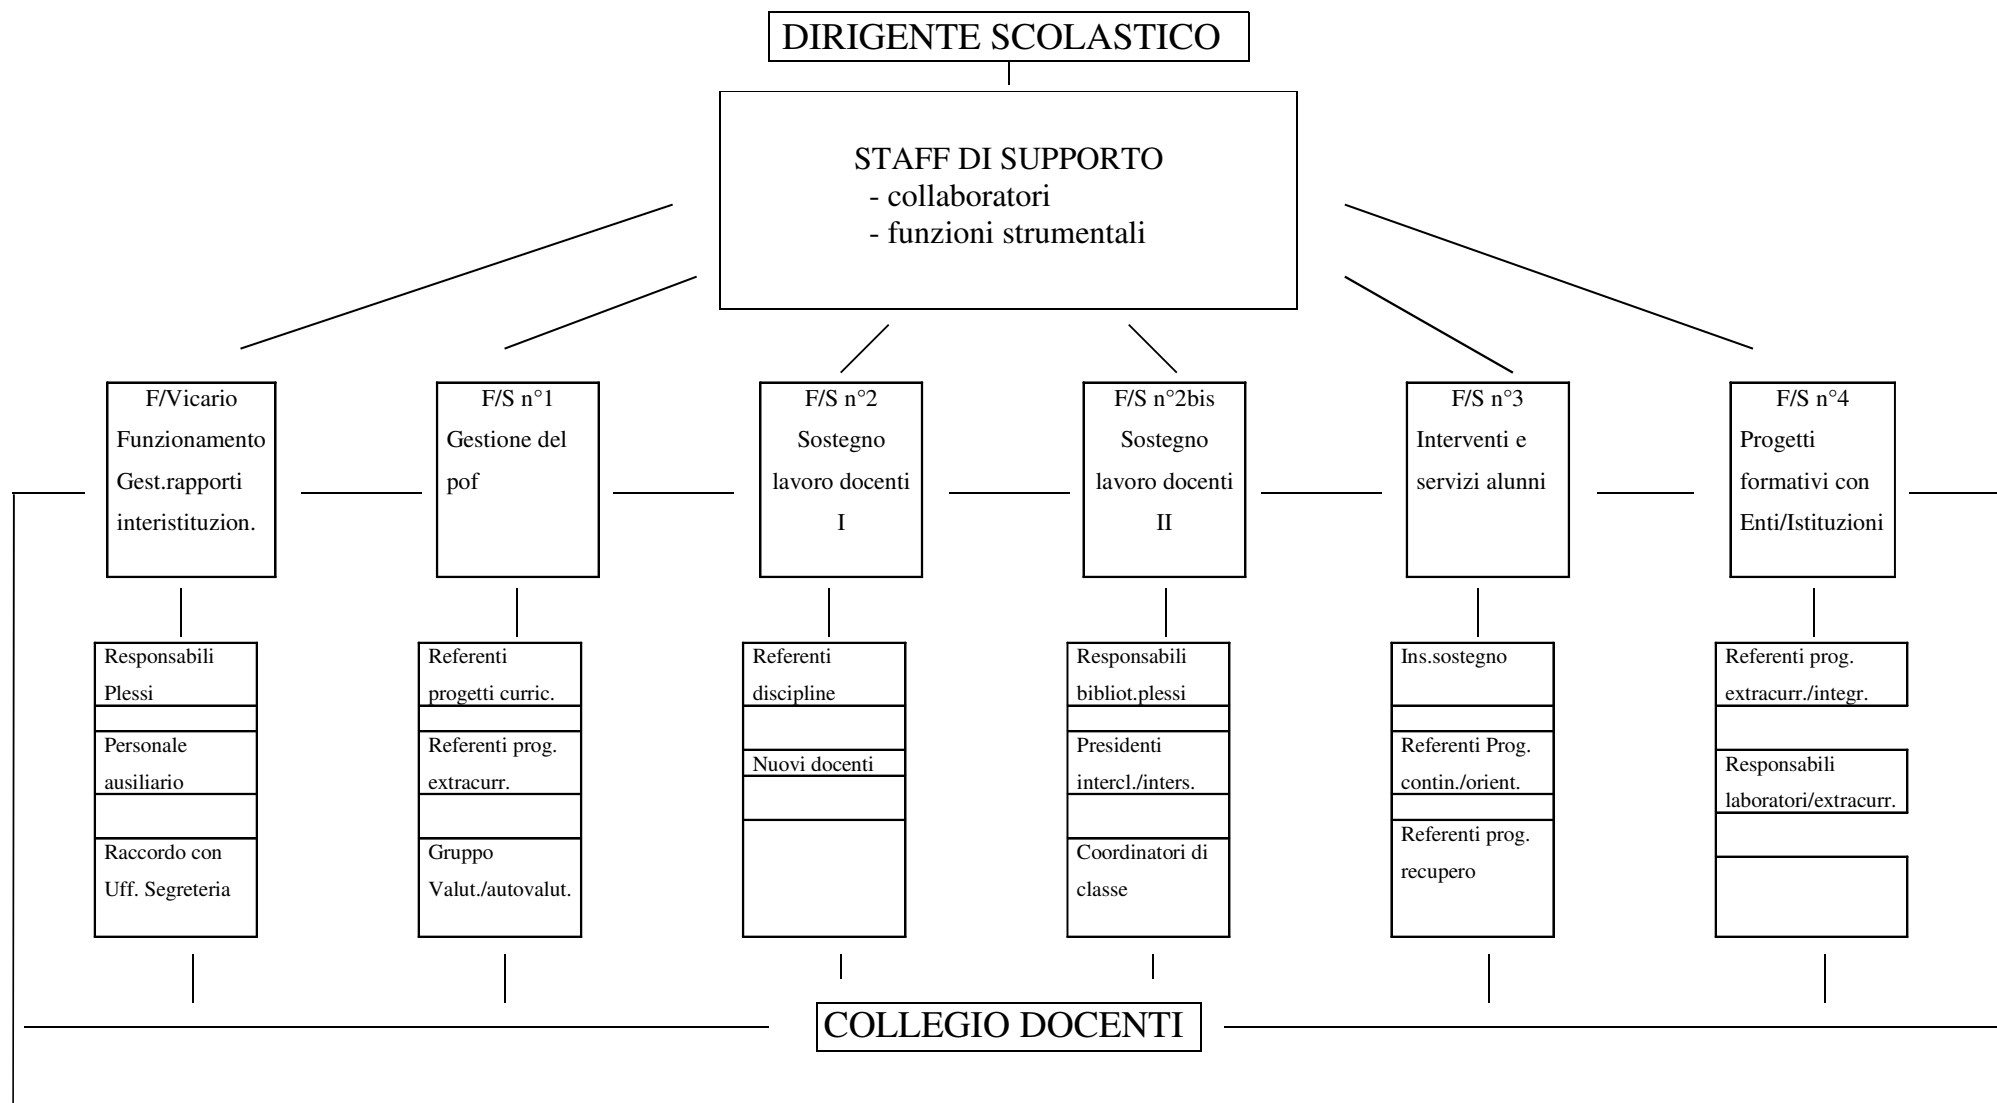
DIRIGENTE SCOLASTICO

STAFF DI SUPPORTO
- collaboratori
- funzioni strumentali

F/Vicario
Funzionamento
Gest.rapporti
interistituzion.

F/S n°1
Gestione del pof

F/S n°2
Sostegno
lavoro docenti
I

F/S n°2bis
Sostegno
lavoro docenti
II

F/S n°3
Interventi e servizi alunni

F/S n°4
Progetti formativi con Enti/Istituzioni

Responsabili Plessi

Personale ausiliario

Raccordo con Uff. Segreteria

Referenti progetti curric.

Referenti prog. extracurr.

Gruppo Valut./autovalut.

Referenti discipline

Nuovi docenti

Responsabili bibliot.plessi

Presidenti intercl./inters.

Coordinatori di classe

Ins.sostegno

Referenti Prog. contin./orient.

Referenti prog. recupero

Referenti prog. extracurr./integr.

Responsabili laboratori/extracurr.

COLLEGIO DOCENTI